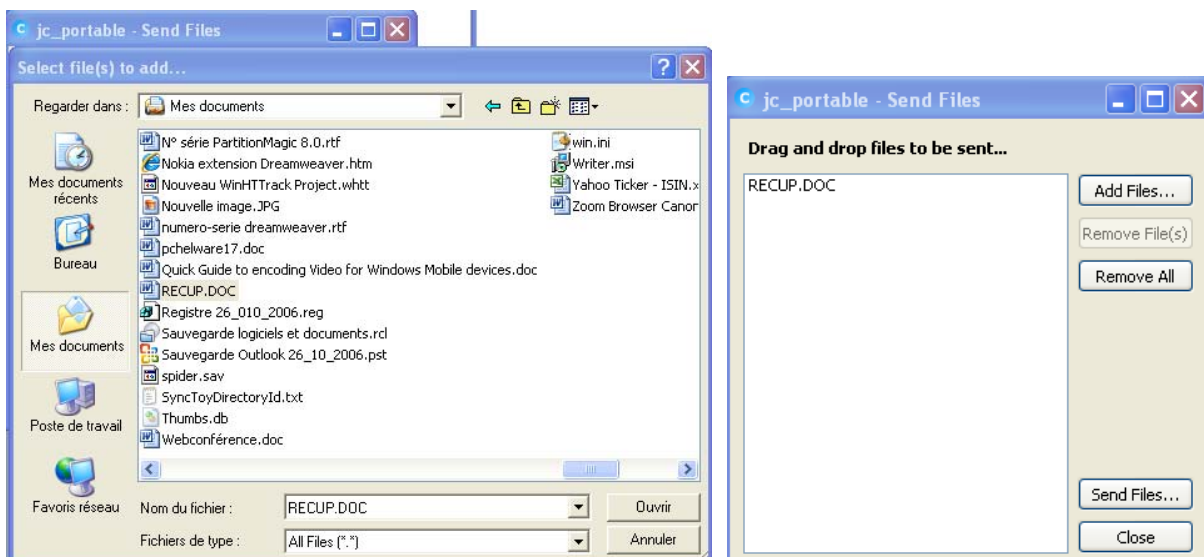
jc_portable - Send Files

Select file(s) to add...

Regarder dans : Mes documents

Mes documents récents

Bureau

Mes documents

Poste de travail

Favoris réseau

N° série PartitionMagic 8.0.rtf
Nokia extension Dreamweaver.htm
Nouveau WinHTTrack Project.whtt
Nouvelle image.JPG
numero-serie dreamweaver.rtf
pchelware17.doc
Quick Guide to encoding Video for Windows Mobile devices.doc
RECUP.DOC
Registre 26_010_2006.reg
Sauvegarde logiciels et documents.rcl
Sauvegarde Outlook 26_10_2006.pst
spider.sav
SyncToyDirectoryId.txt
Thumbs.db
Webconférence.doc
win.ini
Writer.msi
Yahoo Ticker - ISIN.x
Zoom Browser Canor

Nom du fichier : RECUP.DOC
Ouvrir

Fichiers de type : All Files (*.*)
Annuler

jc_portable - Send Files

Drag and drop files to be sent...

RECUP.DOC

Add Files...
Remove File(s)
Remove All
Send Files...
Close